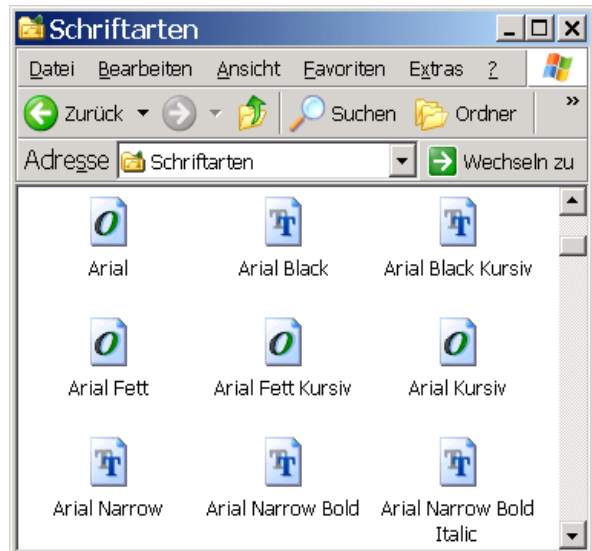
Schriftarten

Datei Bearbeiten Ansicht Favoriten Extras ?

Zurück Suchen Ordner

Adresse Schriftarten Wechseln zu

Arial
Arial Black
Arial Black Kursiv

Arial Fett
Arial Fett Kursiv
Arial Kursiv

Arial Narrow
Arial Narrow Bold
Arial Narrow Bold Italic